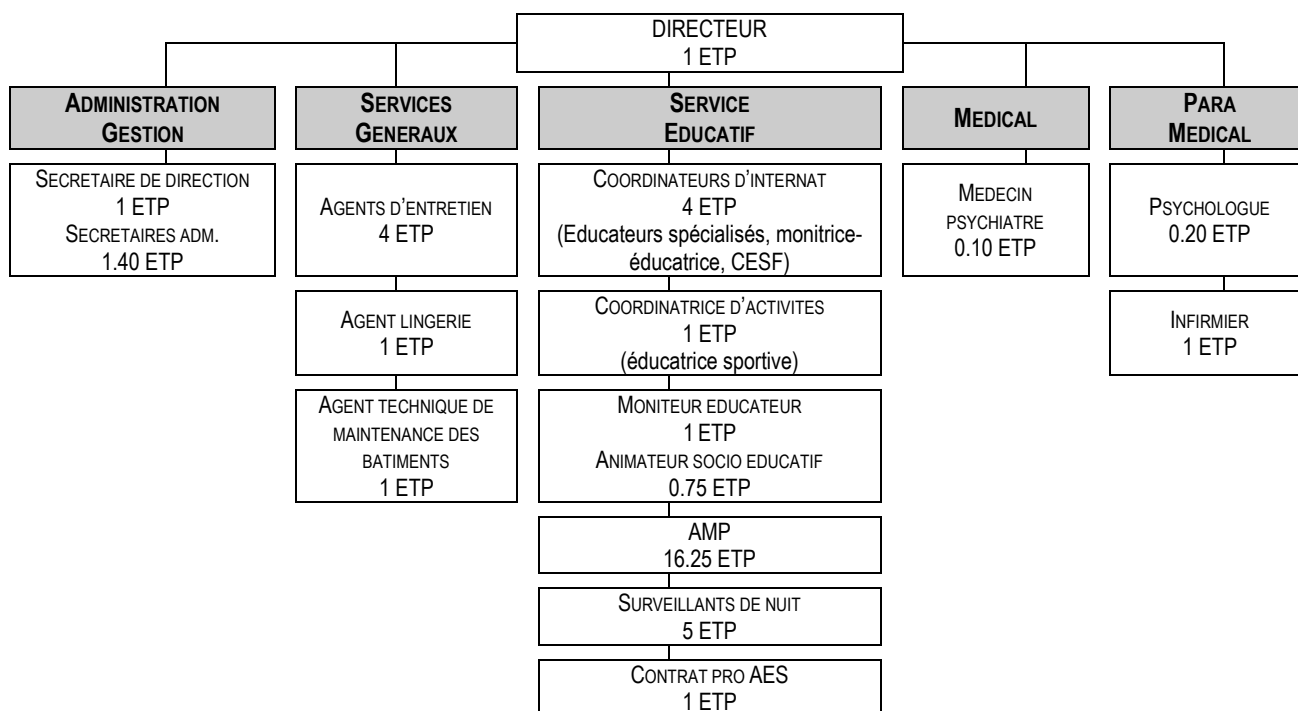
DIRECTEUR
1 ETP

ADMINISTRATION GESTION

SECRETAIRE DE DIRECTION
1 ETP
SECRETAIRES ADM.
1.40 ETP

SERVICES GENERAUX

AGENTS D'ENTRETIEN
4 ETP

AGENT LINGERIE
1 ETP

AGENT TECHNIQUE DE MAINTENANCE DES BATIMENTS
1 ETP

SERVICE EDUCATIF

COORDINATEURS D'INTERNAT
4 ETP
(Educateurs spécialisés, monitrice-éducatrice, CESF)

COORDINATRICE D'ACTIVITES
1 ETP
(éducatrice sportive)

MONITEUR EDUCATEUR
1 ETP
ANIMATEUR SOCIO EDUCATIF
0.75 ETP

AMP
16.25 ETP

SURVEILLANTS DE NUIT
5 ETP

CONTRAT PRO AES
1 ETP

MEDICAL

MEDECIN PSYCHIATRE
0.10 ETP

PARA MEDICAL

PSYCHOLOGUE
0.20 ETP

INFIRMIER
1 ETP